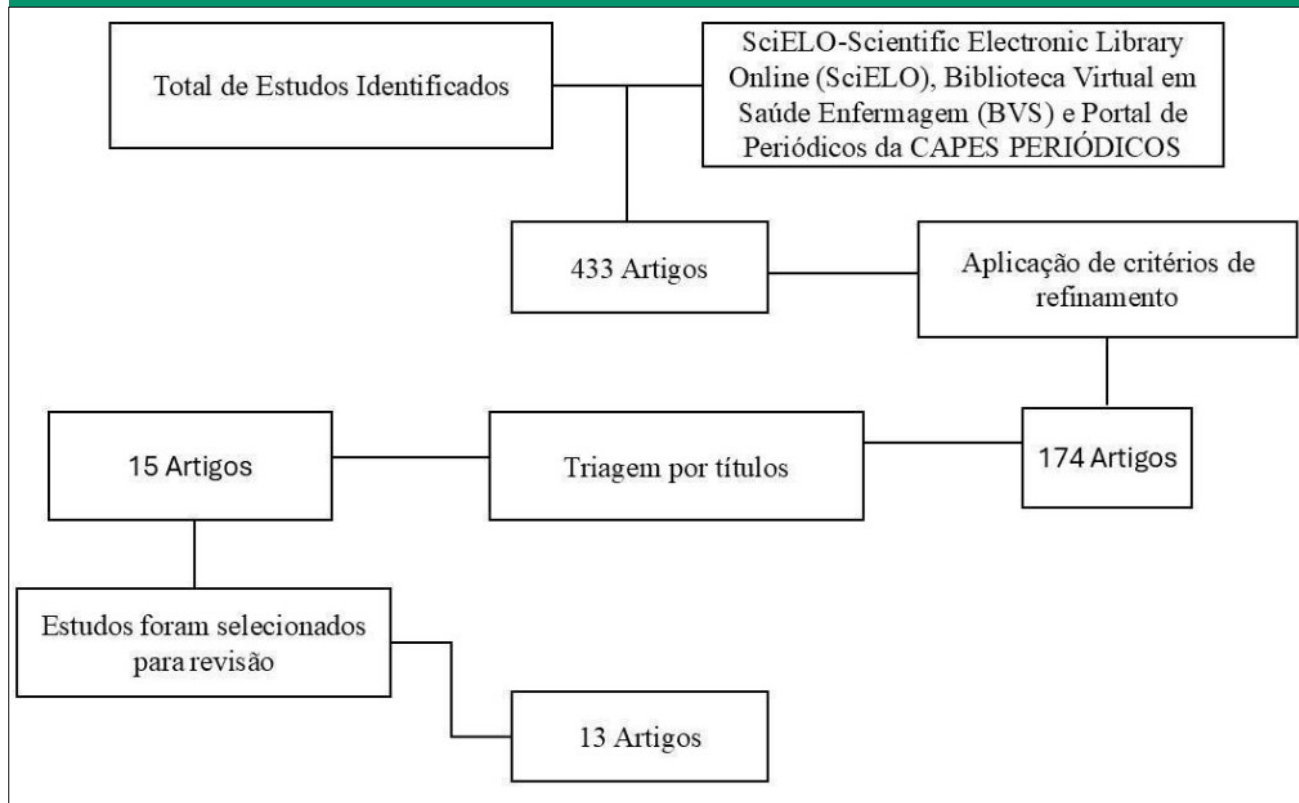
Total de Estudos Identificados

SciELO-Scientific Electronic Library Online (SciELO), Biblioteca Virtual em Saúde Enfermagem (BVS) e Portal de Periódicos da CAPES PERIÓDICOS

433 Artigos

Aplicação de critérios de refinamento

174 Artigos

Triagem por títulos

15 Artigos

Estudos foram selecionados para revisão

13 Artigos